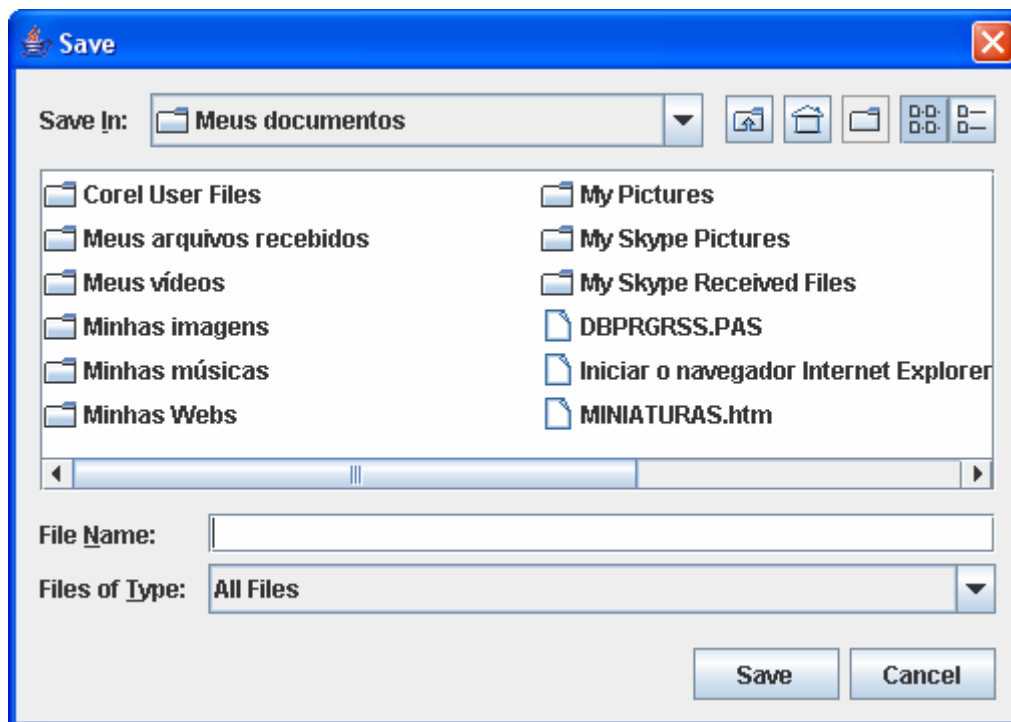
Save

Save In: Meus documentos

Corel User Files
Meus arquivos recebidos
Meus vídeos
Minhas imagens
Minhas músicas
Minhas Webs

My Pictures
My Skype Pictures
My Skype Received Files
DBPRGRSS.PAS
Iniciar o navegador Internet Explorer
MINIATURAS.htm

File Name:
Files of Type: All Files

Save Cancel